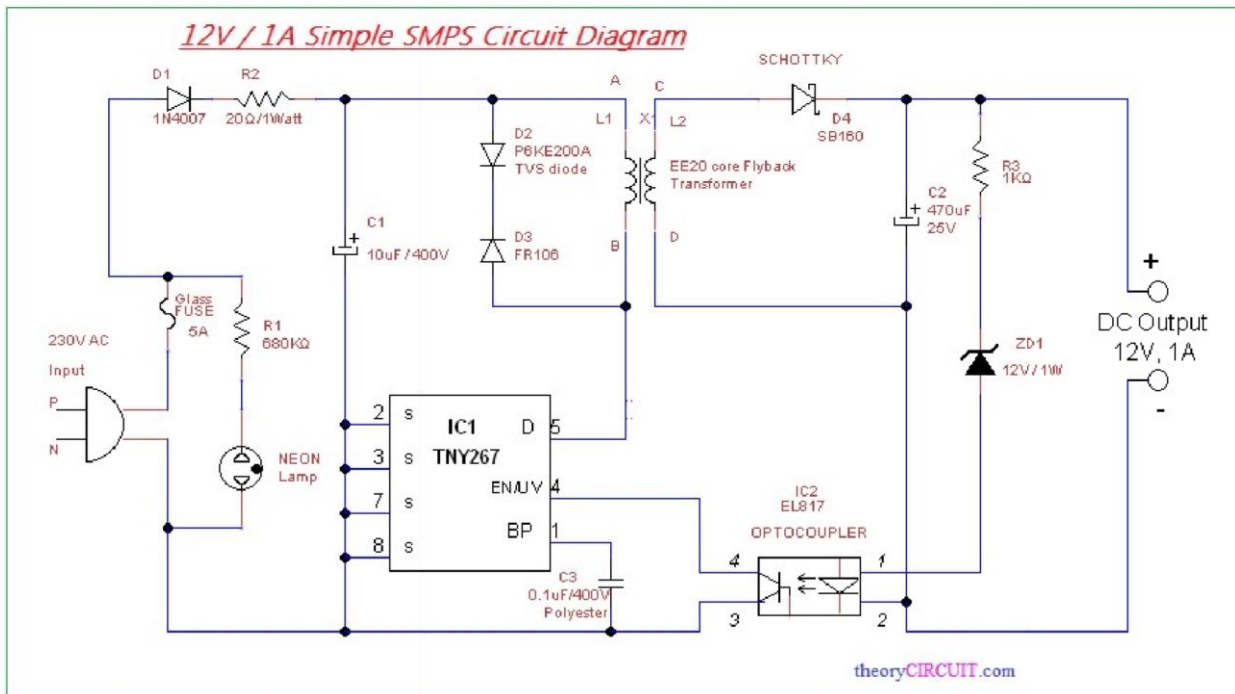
12V / 1A Simple SMPS Circuit Diagram

D1
1N4007
R2
20Ω/1Watt
A
C
SCHOTTKY
L1
X1
L2
D4
SB160
D2
P6KE200A
TVS diode
EE20 core Flyback Transformer
R3
1KΩ
C2
470uF
25V
C1
10uF / 400V
D3
FR106
B
D
+
Glass FUSE
5A
R1
680KΩ
230V AC
Input
P
N
DC Output
12V, 1A
-
ZD1
12V / 1W
2 s
3 s
7 s
8 s
IC1
TNY267
D 5
EN/UV 4
BP 1
NEON Lamp
IC2
EL817
OPTOCOUPLER
4
1
3
2
C3
0.1uF/400V
Polyester
theoryCIRCUIT.com